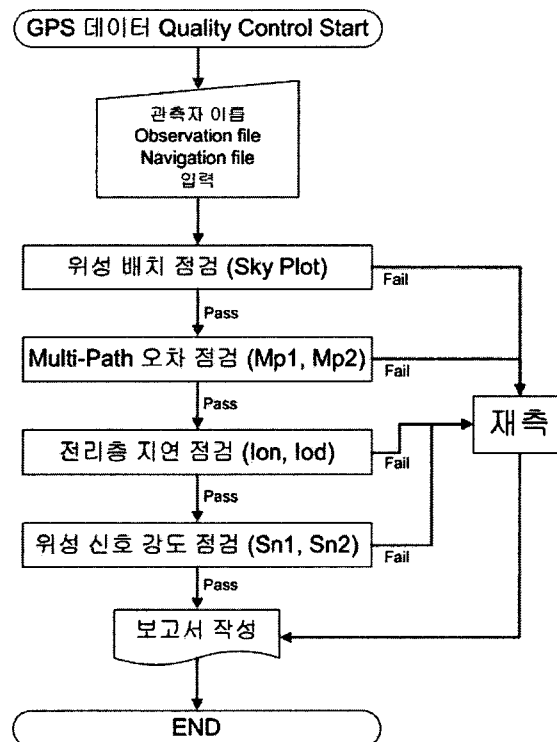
GPS 데이터 Quality Control Start

관측자 이름
Observation file
Navigation file
입력

위성 배치 점검 (Sky Plot)

Fail

Pass

Multi-Path 오차 점검 (Mp1, Mp2)

Fail

Pass

전리층 지연 점검 (Ion, Iod)

Fail

재측

Pass

위성 신호 강도 점검 (Sn1, Sn2)

Fail

Pass

보고서 작성

END